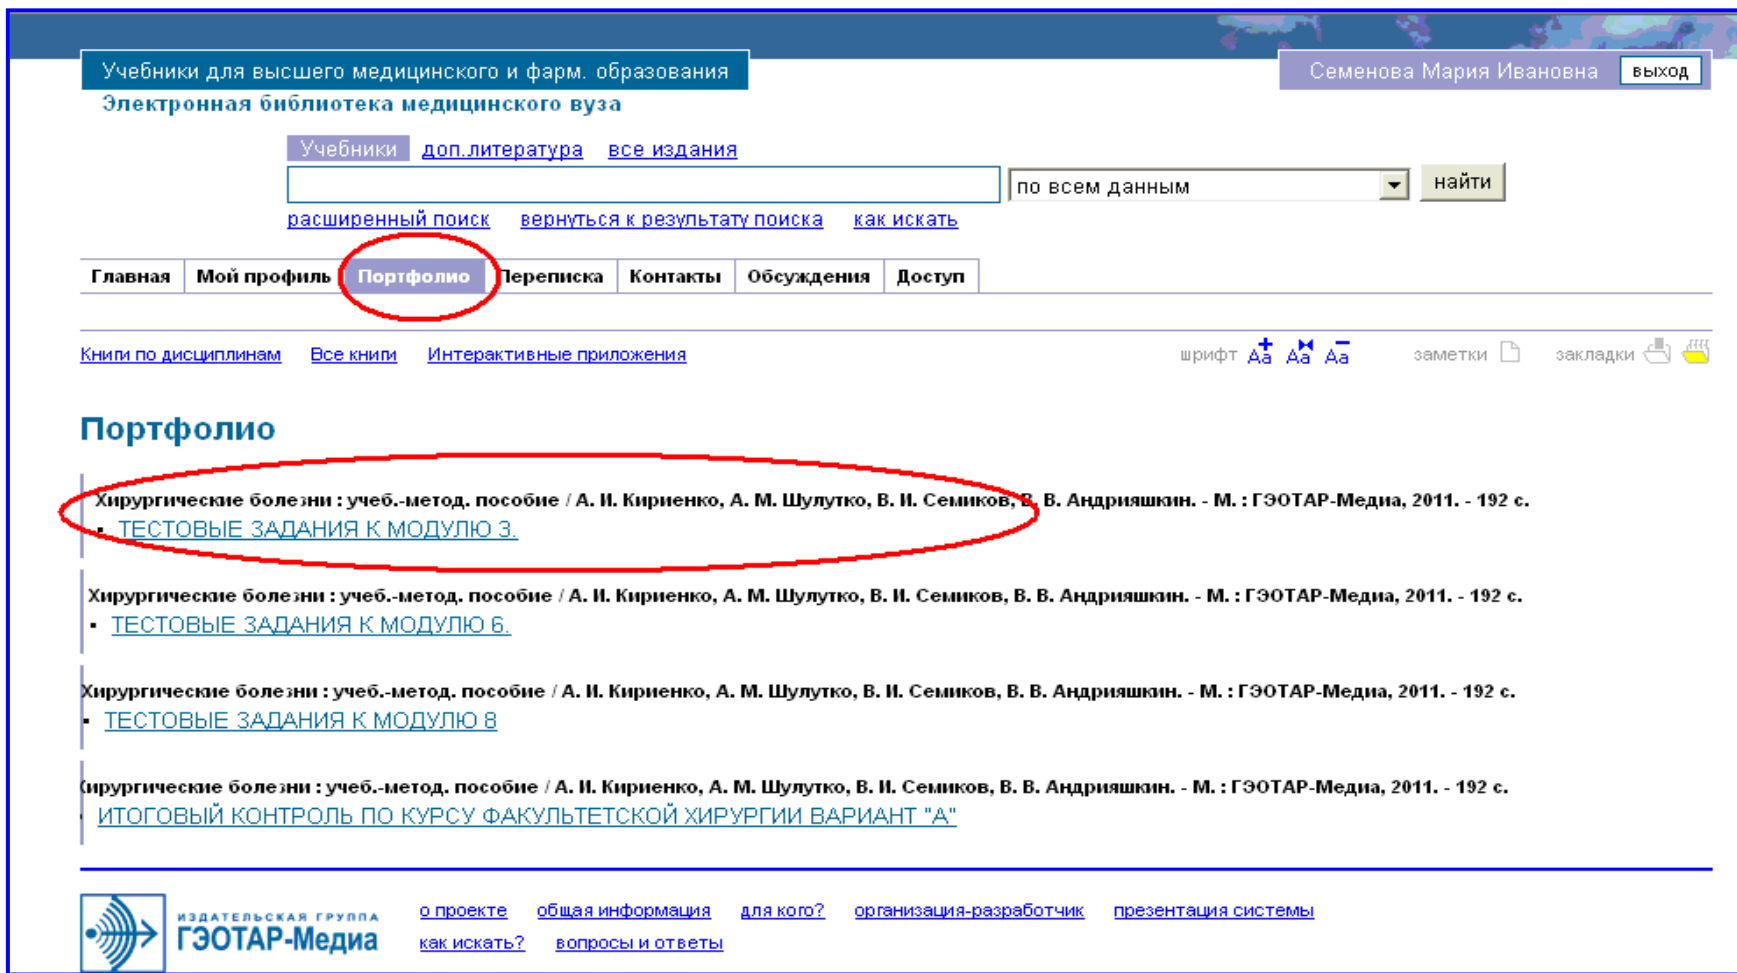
Учебники для высшего медицинского и фарм. образования
Электронная библиотека медицинского вуза

Семенова Мария Ивановна выход

Учебники доп.литература все издания

по всем данным найти

расширенный поиск вернуться к результату поиска как искать

Главная | Мой профиль | Портфолио | Переписка | Контакты | Обсуждения | Доступ

Книги по дисциплинам Все книги Интерактивные приложения

шрифт заметки закладки

Портфолио

Хирургические болезни : учеб.-метод. пособие / А. И. Кириенко, А. М. Шулутко, В. И. Семиков, В. В. Андрияшкин. - М. : ГЭОТАР-Медиа, 2011. - 192 с.
• ТЕСТОВЫЕ ЗАДАНИЯ К МОДУЛЮ 3.

Хирургические болезни : учеб.-метод. пособие / А. И. Кириенко, А. М. Шулутко, В. И. Семиков, В. В. Андрияшкин. - М. : ГЭОТАР-Медиа, 2011. - 192 с.
• ТЕСТОВЫЕ ЗАДАНИЯ К МОДУЛЮ 6.

Хирургические болезни : учеб.-метод. пособие / А. И. Кириенко, А. М. Шулутко, В. И. Семиков, В. В. Андрияшкин. - М. : ГЭОТАР-Медиа, 2011. - 192 с.
• ТЕСТОВЫЕ ЗАДАНИЯ К МОДУЛЮ 8

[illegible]ирургические болезни : учеб.-метод. пособие / А. И. Кириенко, А. М. Шулутко, В. И. Семиков, В. В. Андрияшкин. - М. : ГЭОТАР-Медиа, 2011. - 192 с.
• ИТОГОВЫЙ КОНТРОЛЬ ПО КУРСУ ФАКУЛЬТЕТСКОЙ ХИРУРГИИ ВАРИАНТ "А"

ИЗДАТЕЛЬСКАЯ ГРУППА ГЭОТАР-Медиа

о проекте общая информация для кого? организация-разработчик презентация системы
как искать? вопросы и ответы